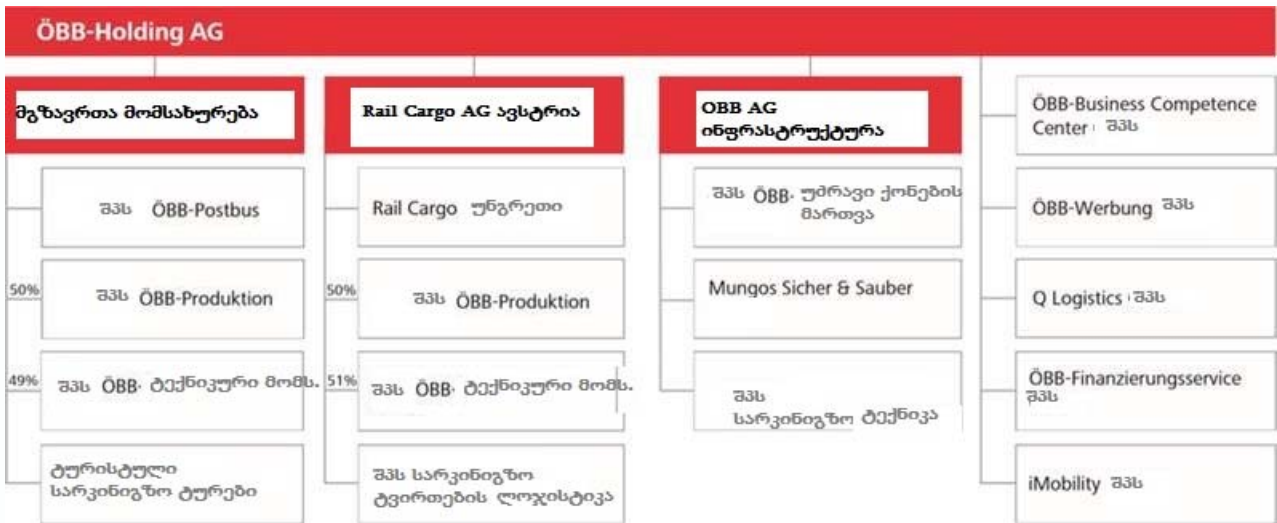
ÖBB-Holding AG

მგზავრთა მომსახურება

შპს ÖBB-Postbus

50% შპს ÖBB-Produktion

49% შპს ÖBB- ტექნიკური მომს.

ტურისტული სარკინიგზო ტურები

Rail Cargo AG ავსტრია

Rail Cargo უნგრეთი

50% შპს ÖBB-Produktion

51% შპს ÖBB- ტექნიკური მომს.

შპს სარკინიგზო ტვირთების ლოჯისტიკა

OBB AG ინფრასტრუქტურა

შპს ÖBB- უძრავი ქონების მართვა

Mungos Sicher & Sauber

შპს სარკინიგზო ტექნიკა

ÖBB-Business Competence Center შპს

ÖBB-Werbung შპს

Q Logistics შპს

ÖBB-Finanzierungsservice შპს

iMobility შპს